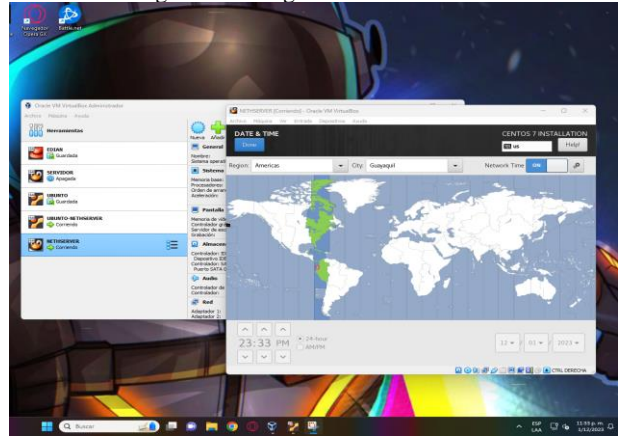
Navegador Opera GX
Battle.net

Oracle VM VirtualBox Administrador
Archivo Máquina Ayuda
Herramientas
Nueva Añadir
EDIAN
Guardada
SERVIDOR
Apagada
UBUNTO
Guardada
UBUNTO-NETHSERVER
Corriendo
NETHSERVER
Corriendo
General
Nombre:
Sistema operativo:
Sistema
Memoria base:
Procesadores:
Orden de arranque:
Aceleración:
Pantalla
Memoria de vídeo:
Controlador gráfico:
Servidor de escritorio remoto:
Grabación:
Almacenamiento
Controlador: IDE
Dispositivo IDE
Controlador: SATA
Puerto SATA 0:
Audio
Controlador de host:
Controlador:
Red
Adaptador 1:
Adaptador 2:

NETHSERVER [Corriendo] - Oracle VM VirtualBox
Archivo Máquina Ver Entrada Dispositivos Ayuda
DATE & TIME
Done
CENTOS 7 INSTALLATION
us
Help!
Region: Americas
City: Guayaquil
Network Time ON
23:33 PM
24-hour
AM/PM
12 / 01 / 2023
CTRL DERECHA

Buscar
ESP LAA
11:33 p. m. 1/12/2023